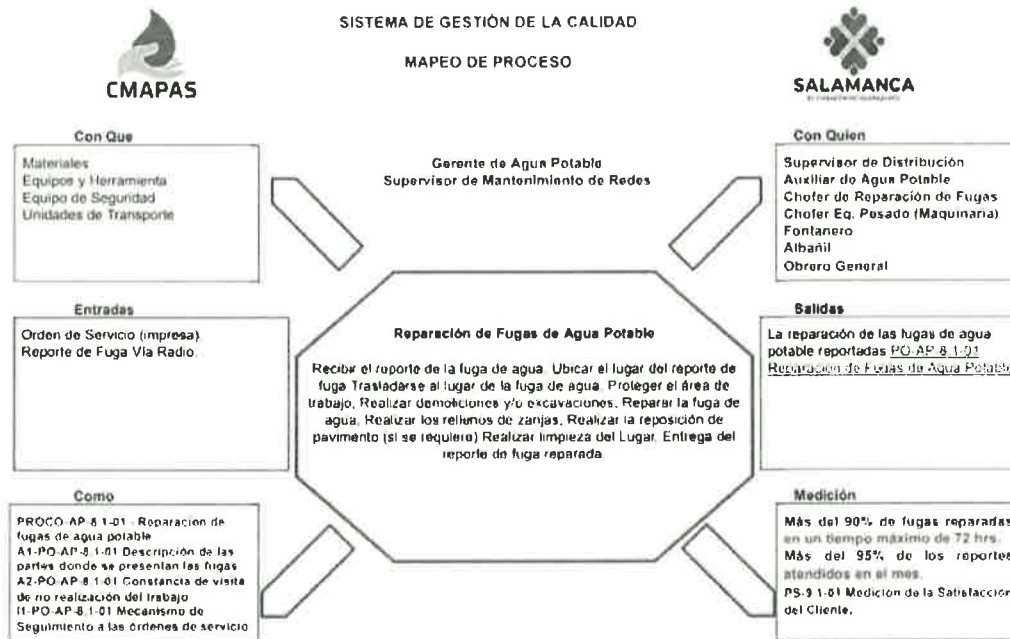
CMAPAS

SISTEMA DE GESTIÓN DE LA CALIDAD

MAPEO DE PROCESO

SALAMANCA

Con Que

Materiales
Equipos y Herramienta
Equipo de Seguridad
Unidades de Transporte

Gerente de Agua Potable
Supervisor de Mantenimiento de Redes

Con Quien

Supervisor de Distribución
Auxiliar de Agua Potable
Chofer de Reparación de Fugas
Chofer Eq. Pesado (Maquinaria)
Fontanero
Albañil
Obrero General

Entradas

Orden de Servicio (impresa).
Reporte de Fuga Vía Radio.

Reparación de Fugas de Agua Potable

Recibir el reporte de la fuga de agua. Ubicar el lugar del reporte de fuga Trasladarse al lugar de la fuga de agua. Proteger el área de trabajo, Realizar demoliciones y/o excavaciones, Reparar la fuga de agua, Realizar los rellenos de zanjas, Realizar la reposición de pavimento (si se requiere) Realizar limpieza del Lugar, Entrega del reporte de fuga reparada.

Salidas

La reparación de las fugas de agua potable reportadas PO-AP-8.1-01 Reparación de Fugas de Agua Potable

Como

PROCO-AP-8.1-01 - Reparacion de fugas de agua potable
A1-PO-AP-8.1-01 Descripción de las partes donde se presentan las fugas
A2-PO-AP-8.1-01 Constancia de visita de no realización del trabajo
I1-PO-AP-8.1-01 Mecanismo de Seguimiento a las órdenes de servicio

Medición

Más del 90% de fugas reparadas en un tiempo máximo de 72 hrs.
Más del 95% de los reportes atendidos en el mes.
PS-9.1-01 Medición de la Satisfacción del Cliente.